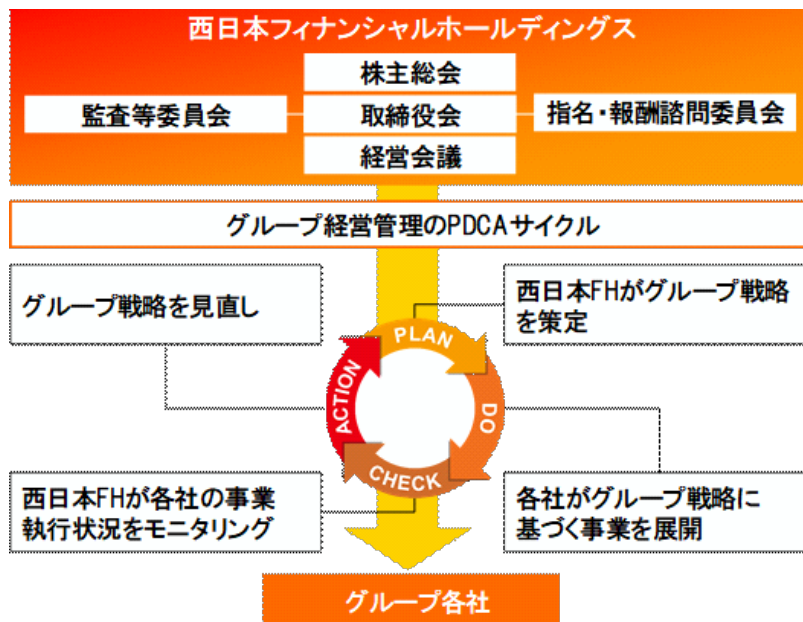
西日本フィナンシャルホールディングス

株主総会

監査等委員会

取締役会

指名・報酬諮問委員会

経営会議

グループ経営管理のPDCAサイクル

グループ戦略を見直し

西日本FHがグループ戦略を策定

PLAN

ACTION

DO

CHECK

西日本FHが各社の事業執行状況をモニタリング

各社がグループ戦略に基づく事業を展開

グループ各社